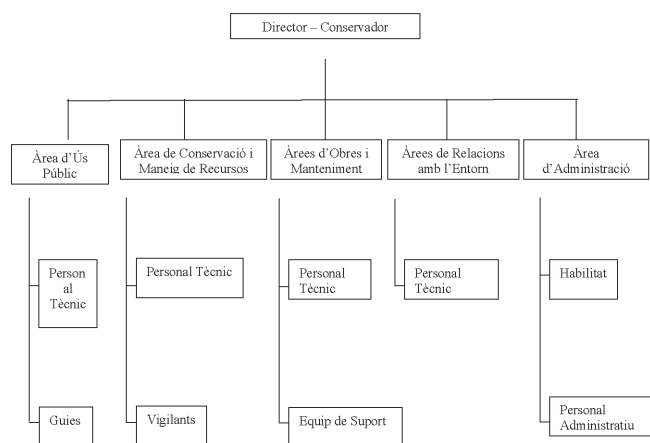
Director – Conservador

Àrea d'Ús Públic

Person al Tècnic

Guies

Àrea de Conservació i Maneig de Recursos

Personal Tècnic

Vigilants

Àrees d'Obres i Manteniment

Personal Tècnic

Equip de Suport

Àrees de Relacions amb l'Entorn

Personal Tècnic

Àrea d'Administració

Habilitat

Personal Administratiu